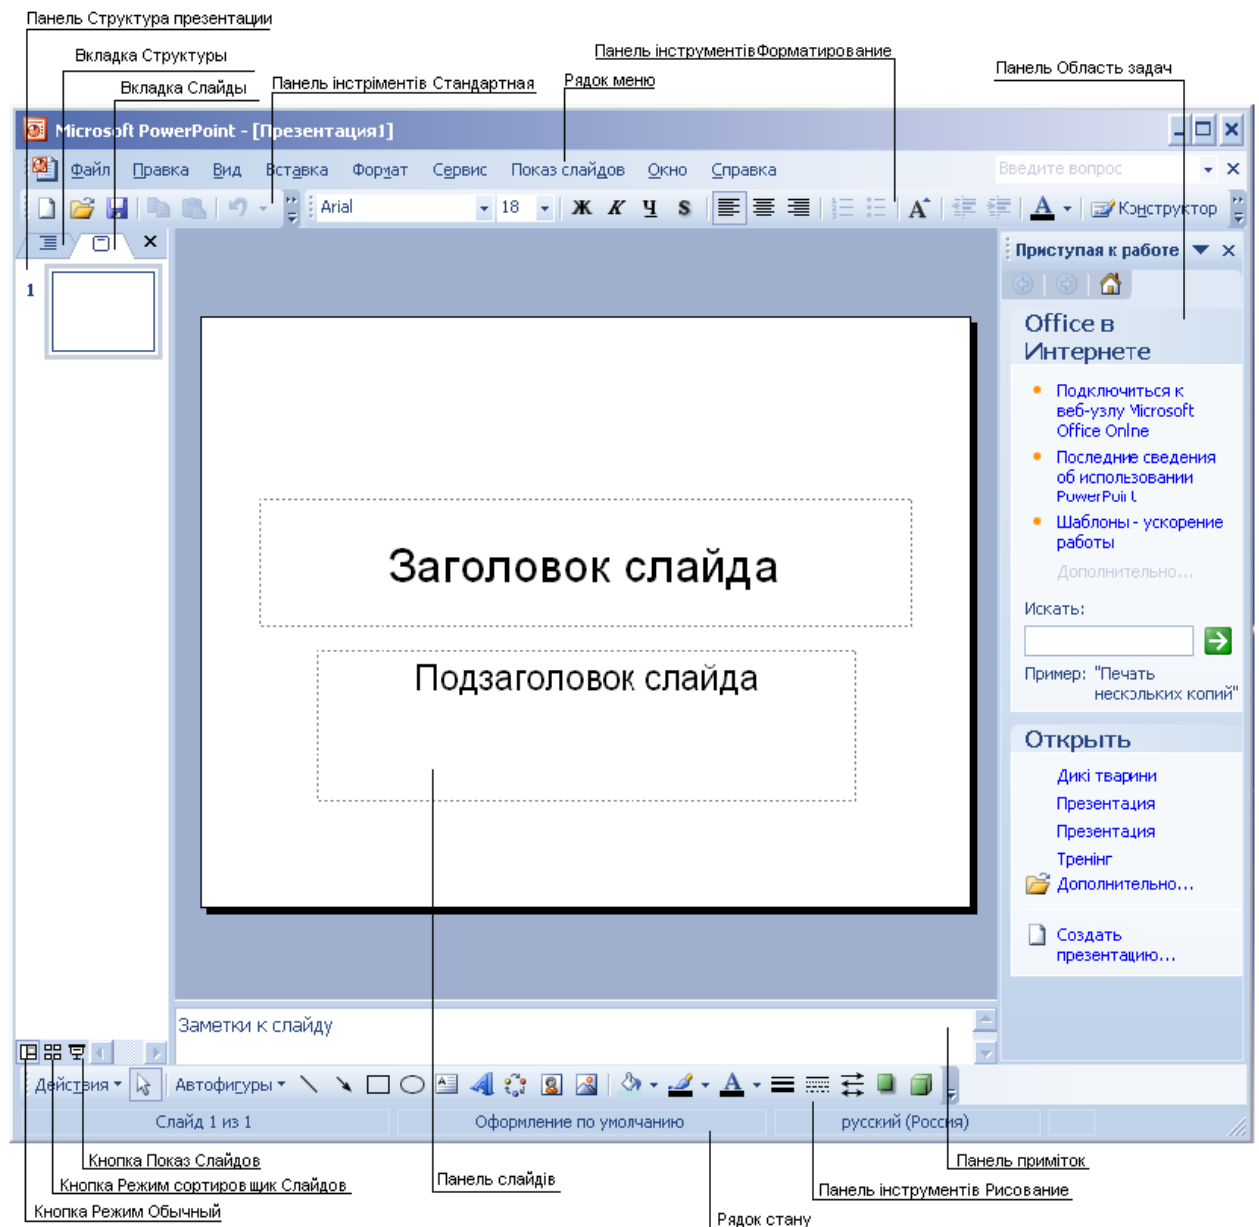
Панель Структура презентации

Вкладка Структуры

Вкладка Слайды

Панель інстріментів Стандартная

Рядок меню

Панель інструментів Форматирование

Панель Область задач

Microsoft PowerPoint - [Презентация1]

Файл Правка Вид Вставка Формат Сервис Показ слайдов Окно Справка

Введите вопрос

Arial 18 Ж К Ч S A Конструктор

Приступая к работе

1

Office в Интернете

Подключиться к веб-узлу Microsoft Office Online

Последние сведения об использовании PowerPoint

Шаблоны - ускорение работы

Дополнительно...

Искать:

Пример: "Печать нескольких копий"

Открыть

Дикі тварини

Презентация

Презентация

Тренінг

Дополнительно...

Создать презентацию...

Заголовок слайда

Подзаголовок слайда

Заметки к слайду

Действия Автофигуры A

Слайд 1 из 1 Оформление по умолчанию русский (Россия)

Кнопка Показ Слайдов

Кнопка Режим сортиров щик Слайдов

Кнопка Режим Обычный

Панель слайдів

Рядок стану

Панель приміток

Панель інструментів Рисование